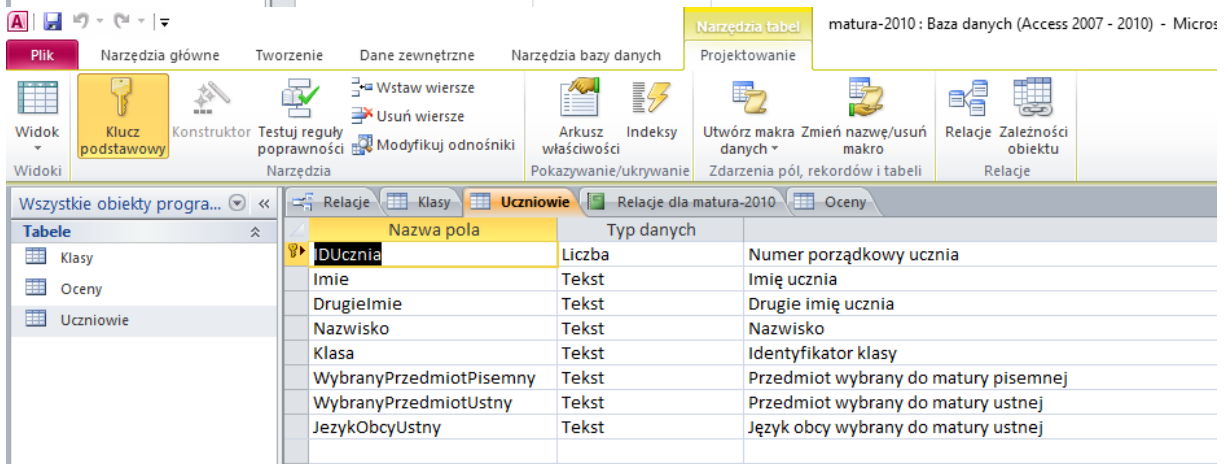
Narzędzia tabel matura-2010 : Baza danych (Access 2007 - 2010) - Micros

Plik | Narzędzia główne | Tworzenie | Dane zewnętrzne | Narzędzia bazy danych | Projektowanie

Widok
Widoki

Klucz podstawowy | Konstruktor | Testuj reguły poprawności | Wstaw wiersze | Usuń wiersze | Modyfikuj odnośniki
Narzędzia

Arkusz właściwości | Indeksy
Pokazywanie/ukrywanie

Utwórz makra danych | Zmień nazwę/usuń makro
Zdarzenia pól, rekordów i tabeli

Relacje | Zależności obiektu
Relacje

Wszystkie obiekty progra... «

Tabele
Klasy
Oceny
Uczniowie

Relacje | Klasy | Uczniowie | Relacje dla matura-2010 | Oceny

| Nazwa pola | Typ danych | |
|---|---|---|
| IDUcznia | Liczba | Numer porządkowy ucznia |
| Imie | Tekst | Imię ucznia |
| DrugieImie | Tekst | Drugie imię ucznia |
| Nazwisko | Tekst | Nazwisko |
| Klasa | Tekst | Identyfikator klasy |
| WybranyPrzedmiotPisemny | Tekst | Przedmiot wybrany do matury pisemnej |
| WybranyPrzedmiotUstny | Tekst | Przedmiot wybrany do matury ustnej |
| JezykObcyUstny | Tekst | Język obcy wybrany do matury ustnej |